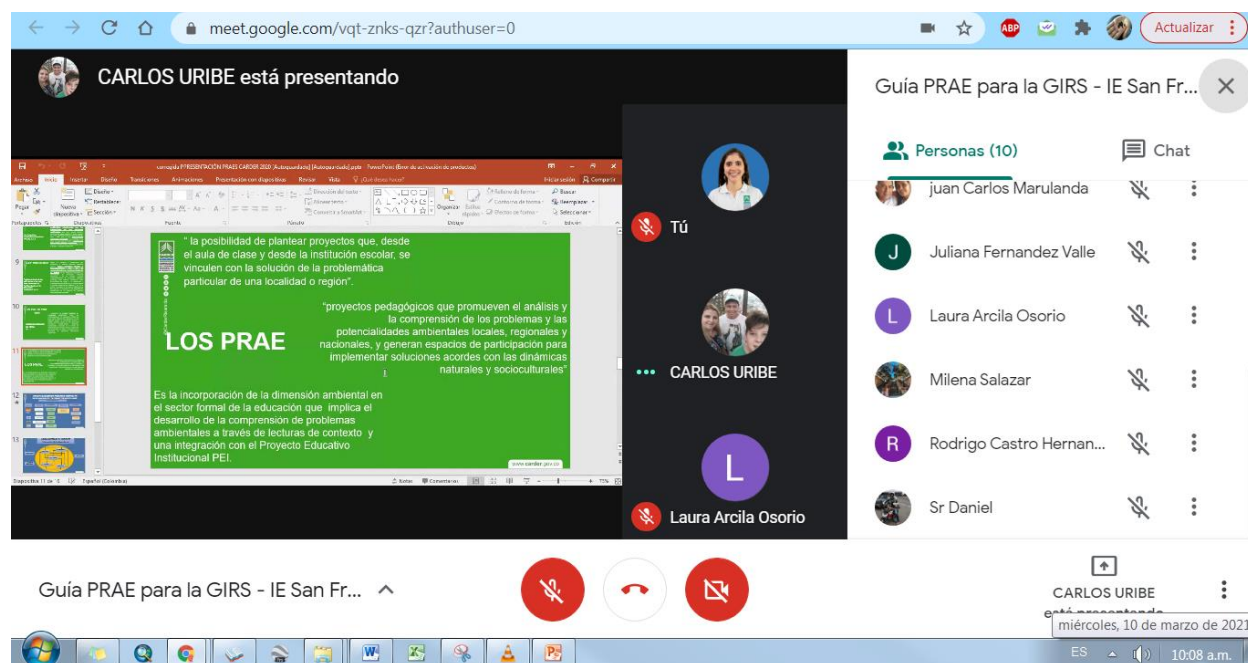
meet.google.com/vqt-znks-qzr?authuser=0

Actualizar

CARLOS URIBE está presentando

" la posibilidad de plantear proyectos que, desde el aula de clase y desde la institución escolar, se vinculen con la solución de la problemática particular de una localidad o región".

"proyectos pedagógicos que promueven el análisis y la comprensión de los problemas y las potencialidades ambientales locales, regionales y nacionales, y generan espacios de participación para implementar soluciones acordes con las dinámicas naturales y socioculturales"

LOS PRAE

Es la incorporación de la dimensión ambiental en el sector formal de la educación que implica el desarrollo de la comprensión de problemas ambientales a través de lecturas de contexto y una integración con el Proyecto Educativo Institucional PEI.

www.cardar.gov.co

Tú

CARLOS URIBE

L

Laura Arcila Osorio

Guía PRAE para la GIRS - IE San Fr...

Personas (10)

Chat

juan Carlos Marulanda

J

Juliana Fernandez Valle

L

Laura Arcila Osorio

Milena Salazar

R

Rodrigo Castro Hernan...

Sr Daniel

Guía PRAE para la GIRS - IE San Fr...

CARLOS URIBE
está presentando

miércoles, 10 de marzo de 2021

ES

10:08 a.m.